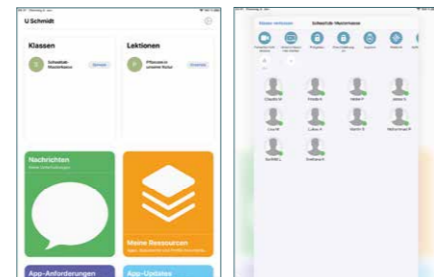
U Schmidt

Klassen

Schulklub Musterklasse

Lektionen

Pflanzen in unserer Natur

Nachrichten

Meine Ressourcen

App-Anforderungen

App-Updates

Schulklub Musterklasse

Claudia H.

Friedrich

Heike F.

Jonas V.

Lisa M.

Lukas K.

Martin S.

Mohammad P.

Sophie L.

Svetlana K.